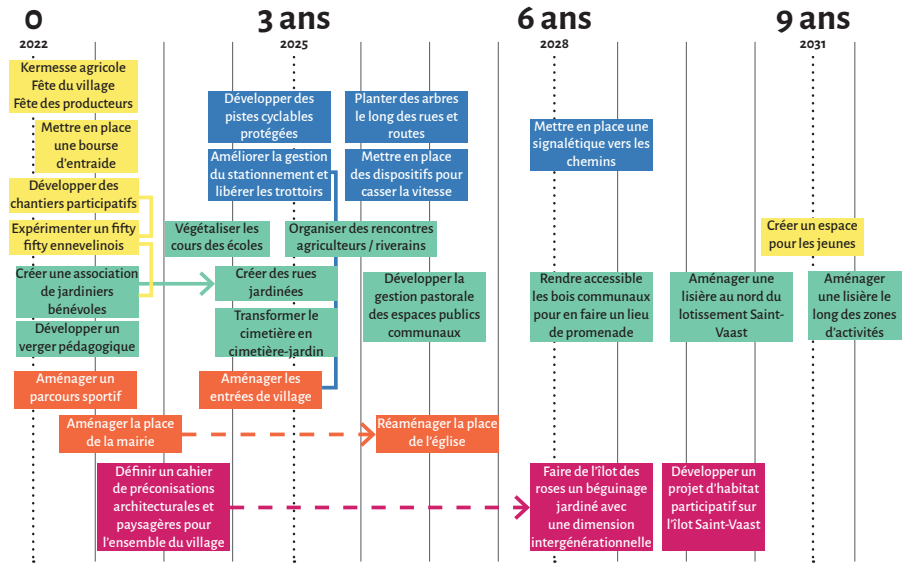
0
2022

3 ans
2025

6 ans
2028

9 ans
2031

Kermesse agricole
Fête du village
Fête des producteurs

Mettre en place une bourse d'entraide

Développer des chantiers participatifs

Expérimenter un fifty fifty ennevelinois

Créer une association de jardiniers bénévoles

Développer un verger pédagogique

Aménager un parcours sportif

Aménager la place de la mairie

Définir un cahier de préconisations architecturales et paysagères pour l'ensemble du village

Développer des pistes cyclables protégées

Améliorer la gestion du stationnement et libérer les trottoirs

Végétaliser les cours des écoles

Créer des rues jardinées

Transformer le cimetière en cimetière-jardin

Aménager les entrées de village

Planter des arbres le long des rues et routes

Mettre en place des dispositifs pour casser la vitesse

Organiser des rencontres agriculteurs / riverains

Développer la gestion pastorale des espaces publics communaux

Réaménager la place de l'église

Mettre en place une signalétique vers les chemins

Rendre accessible les bois communaux pour en faire un lieu de promenade

Faire de l'îlot des roses un béguinage jardiné avec une dimension intergénérationnelle

Aménager une lisière au nord du lotissement Saint-Vaast

Développer un projet d'habitat participatif sur l'îlot Saint-Vaast

Créer un espace pour les jeunes

Aménager une lisière le long des zones d'activités